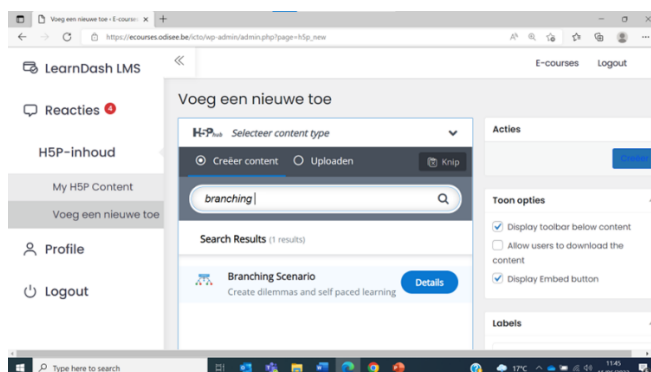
Voeg een nieuwe toe ‹ E-courses ×

https://ecourses.odisee.be/icto/wp-admin/admin.php?page=h5p_new

LearnDash LMS

«

E-courses Logout

Reacties 4

H5P-inhoud

My H5P Content

Voeg een nieuwe toe

Profile

Logout

Voeg een nieuwe toe

H-P hub Selecteer content type

Creëer content Uploaden Knip

branching

Search Results (1 results)

Branching Scenario
Create dilemmas and self paced learning

Details

Acties

Toon opties

Display toolbar below content

Allow users to download the content

Display Embed button

Labels

Type here to search

17°C

11:45